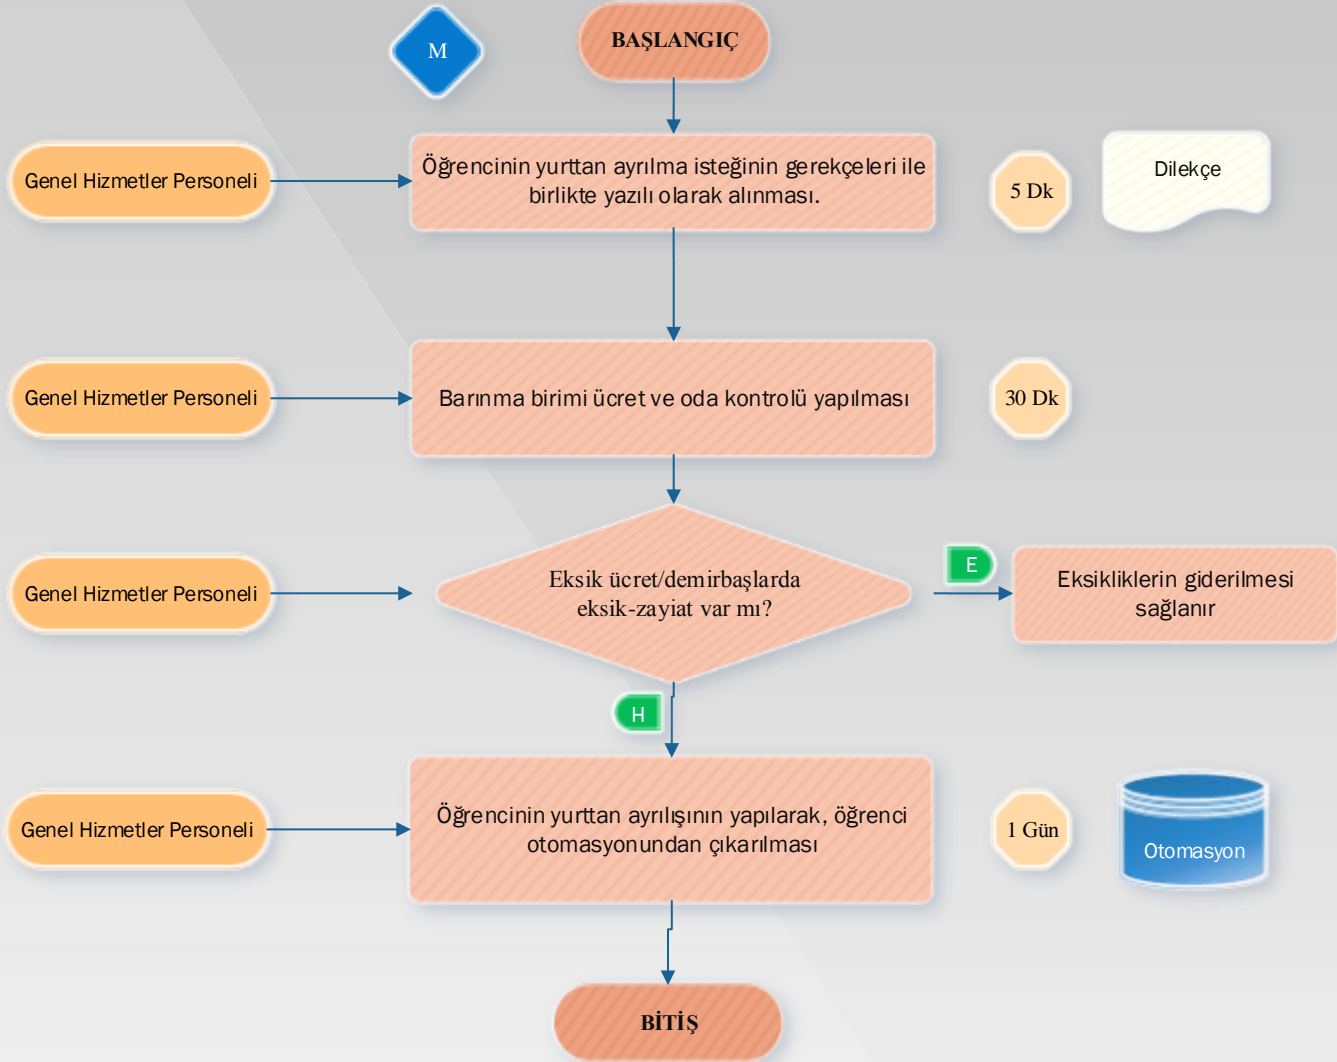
M

BAŞLANGIÇ

Genel Hizmetler Personeli

Öğrencinin yurttan ayrılma isteğinin gerekçeleri ile birlikte yazılı olarak alınması.

5 Dk

Dilekçe

Genel Hizmetler Personeli

Barınma birimi ücret ve oda kontrolü yapılması

30 Dk

Genel Hizmetler Personeli

Eksik ücret/demirbaşlarda eksik-zayiat var mı?

E

Eksikliklerin giderilmesi sağlanır

H

Genel Hizmetler Personeli

Öğrencinin yurttan ayrılışının yapılarak, öğrenci otomasyonundan çıkarılması

1 Gün

Otomasyon

BİTİŞ